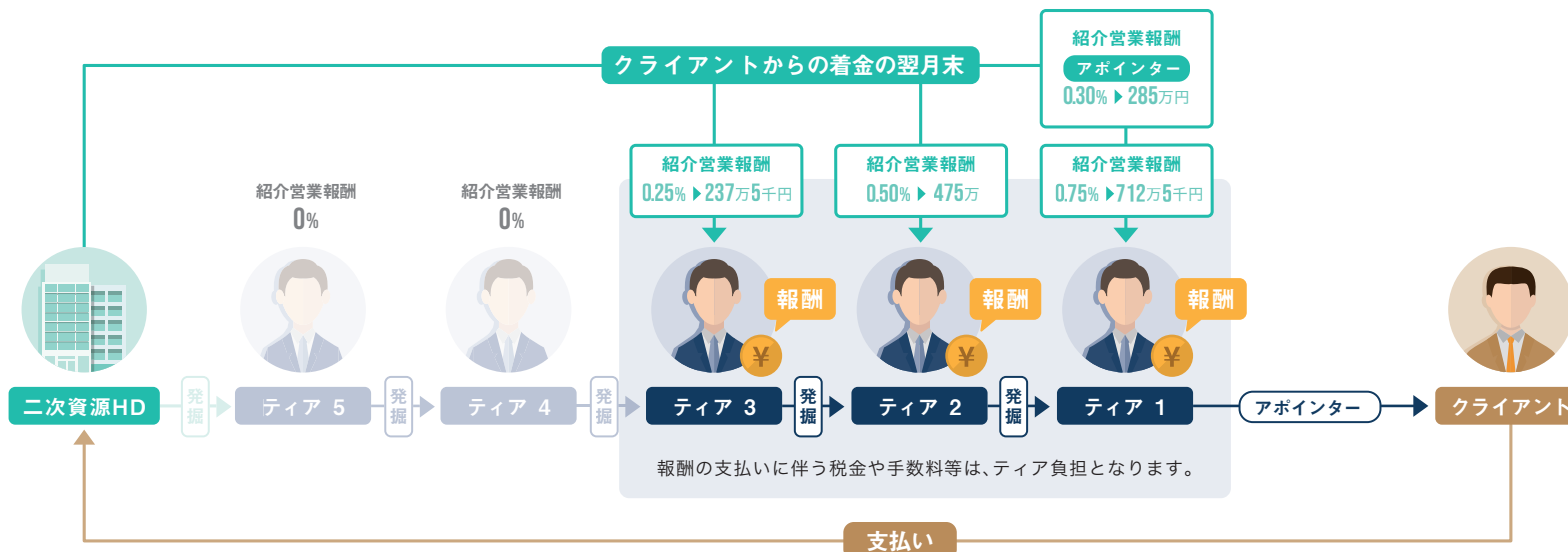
クライアントからの着金の翌月末

紹介営業報酬
アポインター
0.30% ▶ 285万円

紹介営業報酬
0%

紹介営業報酬
0%

紹介営業報酬
0.25% ▶ 237万5千円

紹介営業報酬
0.50% ▶ 475万

紹介営業報酬
0.75% ▶ 712万5千円

報酬
¥

報酬
¥

報酬
¥

二次資源HD
発掘
ティア 5
発掘
ティア 4
発掘
ティア 3
発掘
ティア 2
発掘
ティア 1
アポインター
クライアント

報酬の支払いに伴う税金や手数料等は、ティア負担となります。

支払い